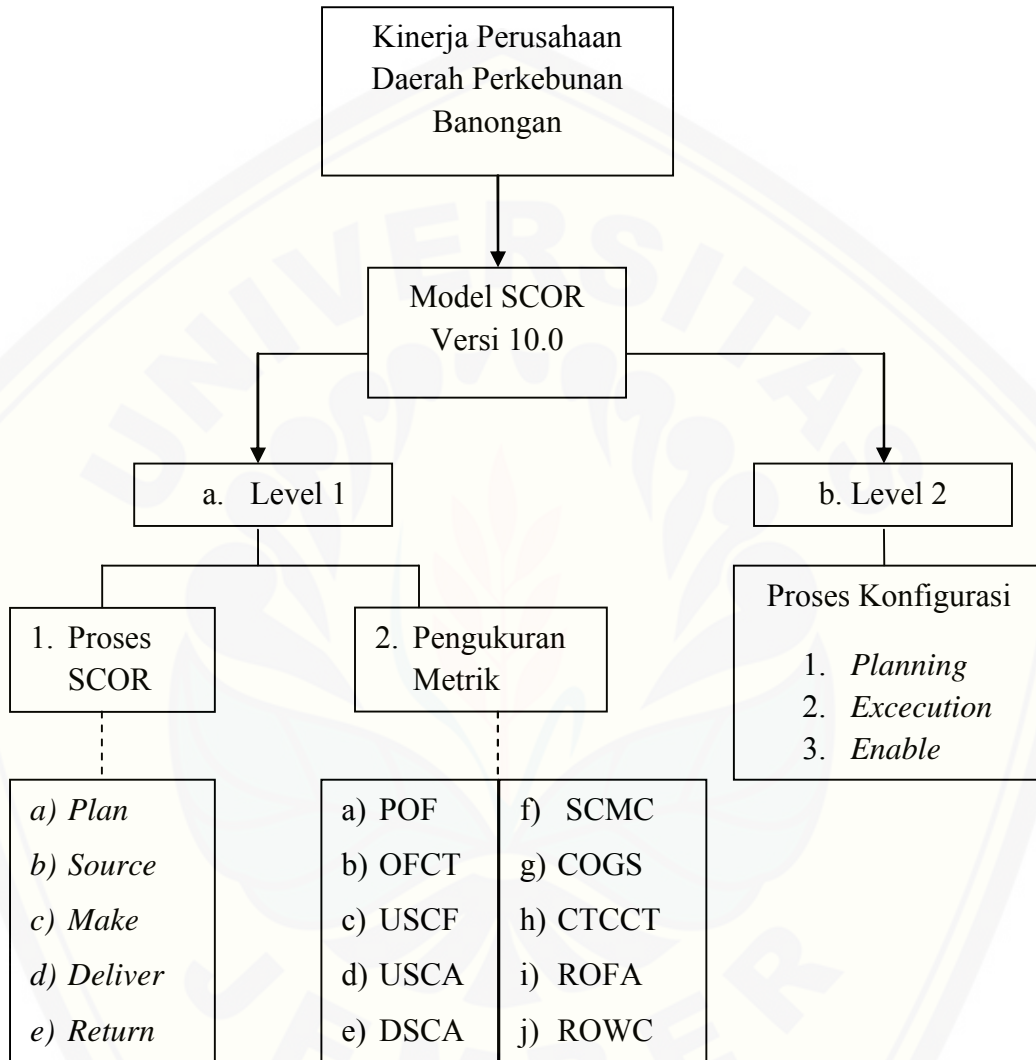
Kinerja Perusahaan Daerah Perkebunan Banongan

Model SCOR Versi 10.0

a. Level 1

b. Level 2

1. Proses SCOR

2. Pengukuran Metrik

Proses Konfigurasi

1. *Planning*
2. *Excecution*
3. *Enable*

*a) Plan*
*b) Source*
*c) Make*
*d) Deliver*
*e) Return*

a) POF
b) OFCT
c) USCF
d) USCA
e) DSCA

f) SCMC
g) COGS
h) CTCCT
i) ROFA
j) ROWC